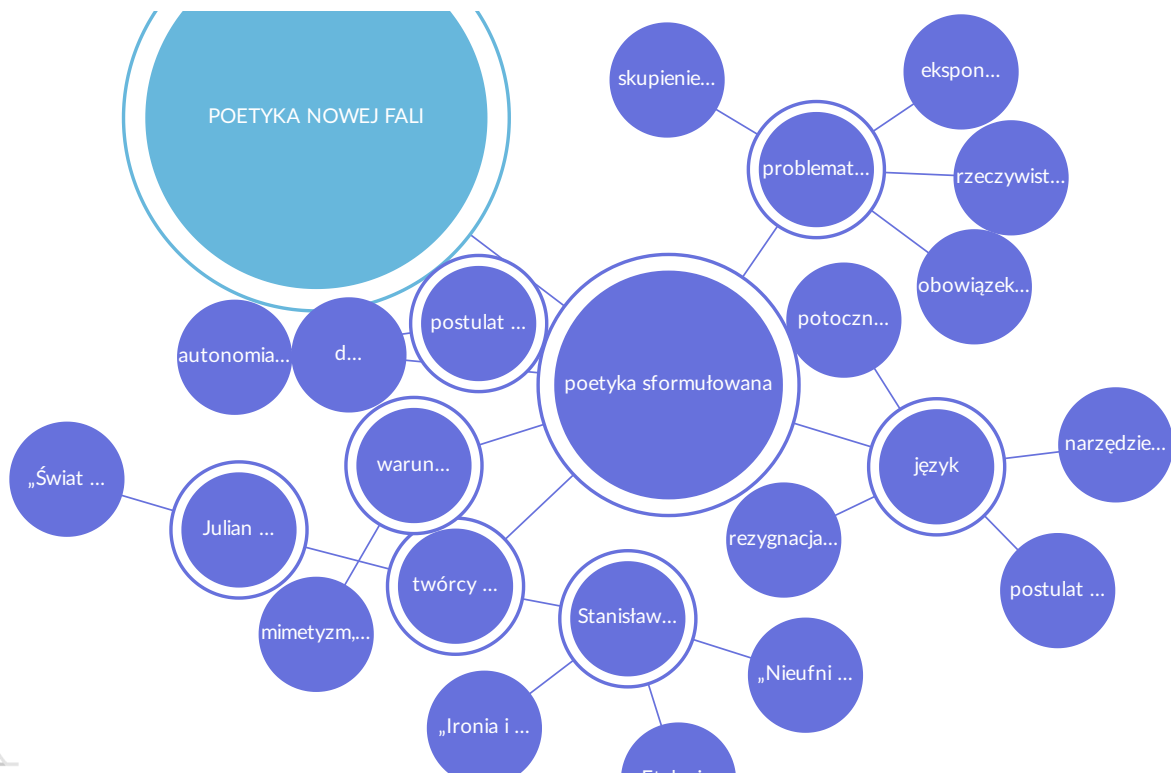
POETYKA NOWEJ FALI

poetyka sformułowana

problemat…

skupienie…

ekspon…

rzeczywist…

obowiązek…

postulat …

d…

autonomia…

potoczn…

język

narzędzie…

rezygnacja…

postulat …

warun…

„Świat …

Julian …

twórcy …

mimetyzm,…

Stanisław…

„Nieufni …

„Ironia i …

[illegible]